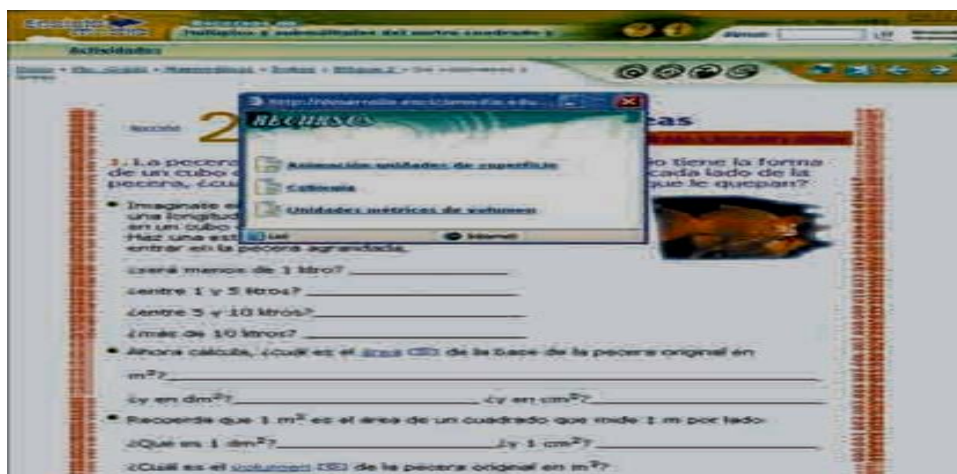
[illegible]

Múltiplos y submúltiplos del metro cuadrado y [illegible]

Actividades

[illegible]

RECURSOS

Animación unidades de superficie

Calculadora

Unidades métricas de volumen

2 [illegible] cas

1. La pecera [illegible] tiene la forma de un cubo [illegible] cada lado de la pecera, ¿cuá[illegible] que le quepan?

• Imagínate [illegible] una longitud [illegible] en un cubo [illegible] Haz una est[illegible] entrar en la pecera agrandada.

¿será menos de 1 litro? ______

¿entre 1 y 5 litros? ______

¿entre 5 y 10 litros? ______

¿más de 10 litros? ______

• Ahora calcula, ¿cuál es el área de la base de la pecera original en $m^2$? ______

¿y en $dm^2$? ______ ¿y en $cm^2$? ______

• Recuerda que 1 $m^2$ es el área de un cuadrado que mide 1 m por lado.

¿Qué es 1 $dm^2$? ______ ¿y 1 $cm^2$? ______

¿Cuál es el volumen de la pecera original en $m^3$?